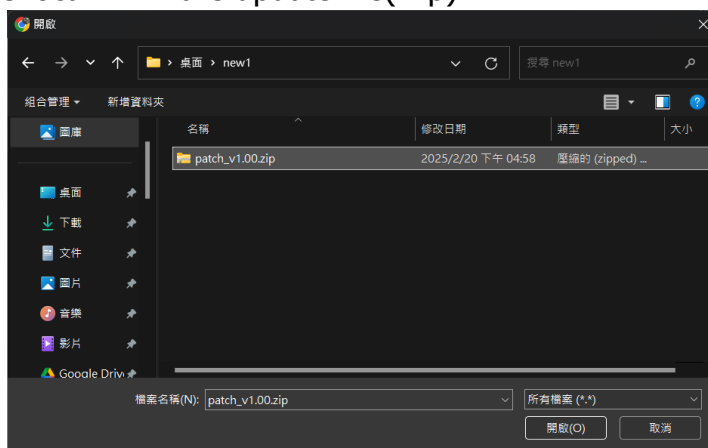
開啟

桌面 › new1

搜尋 new1

組合管理 ▾ 新增資料夾

圖庫

桌面
下載
文件
圖片
音樂
影片
Google Driv

| 名稱 | 修改日期 | 類型 | 大小 |
|---|---|---|---|
| patch_v1.00.zip | 2025/2/20 下午 04:58 | 壓縮的 (zipped) ... | |

檔案名稱(N): patch_v1.00.zip

所有檔案 (*.*)

開啟(O) 取消